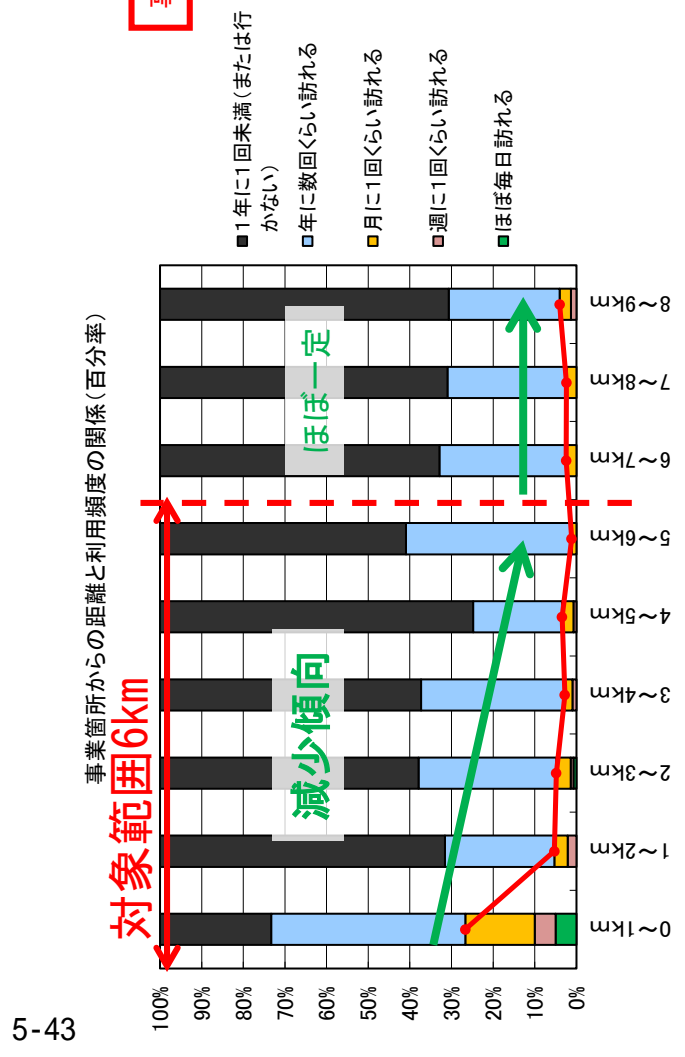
事業箇所からの距離と利用頻度の関係（百分率）

対象範囲6km

減少傾向

ほぼ一定

100%
90%
80%
70%
60%
50%
40%
30%
20%
10%
0%

0～1km
1～2km
2～3km
3～4km
4～5km
5～6km
6～7km
7～8km
8～9km

■1年に1回未満（または行かない）
■年に数回くらい訪れる
■月に1回くらい訪れる
■週に1回くらい訪れる
■ほぼ毎日訪れる

5-43